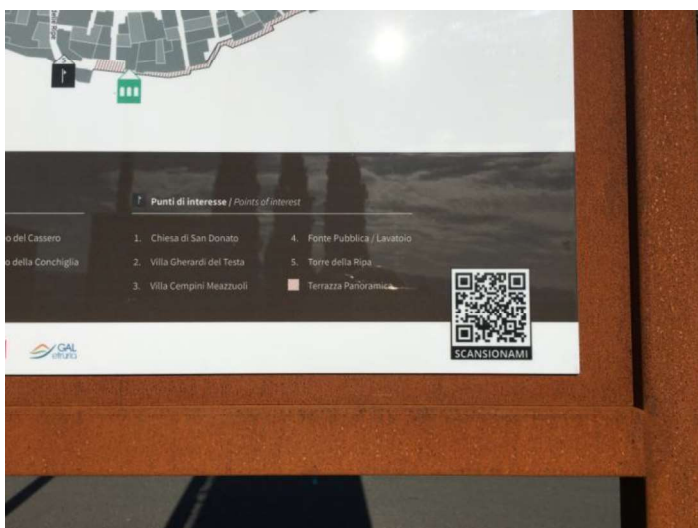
Punti di interesse / Points of interest

o del Cassero

o della Conchiglia

1. Chiesa di San Donato

2. Villa Gherardi del Testa

3. Villa Cempini Meazzuoli

4. Fonte Pubblica / Lavatoio

5. Torre della Ripa

Terrazza Panoramica

SCANSIONAMI

GAL etruria